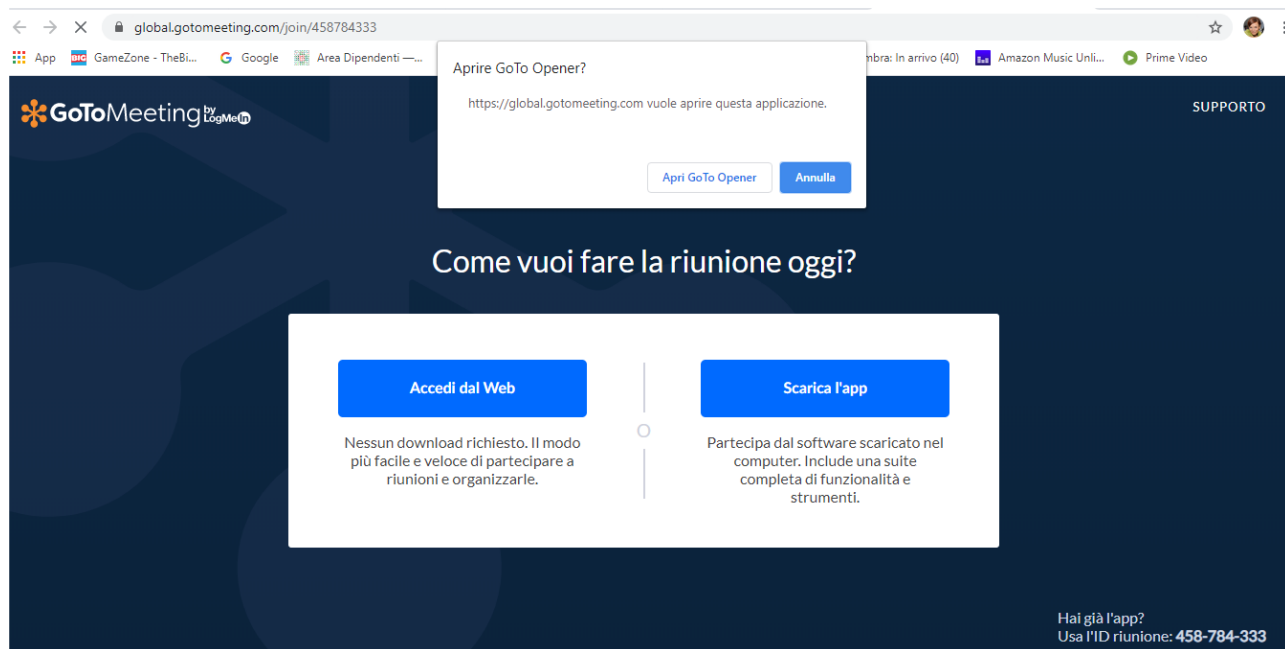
global.gotomeeting.com/join/458784333

App GameZone - TheBi... Google Area Dipendenti —... mbra: In arrivo (40) Amazon Music Unli... Prime Video

Aprire GoTo Opener?

https://global.gotomeeting.com vuole aprire questa applicazione.

Apri GoTo Opener Annulla

GoToMeeting by LogMeIn

SUPPORTO

Come vuoi fare la riunione oggi?

Accedi dal Web

Nessun download richiesto. Il modo più facile e veloce di partecipare a riunioni e organizzarle.

Scarica l'app

Partecipa dal software scaricato nel computer. Include una suite completa di funzionalità e strumenti.

Hai già l'app?
Usa l'ID riunione: 458-784-333